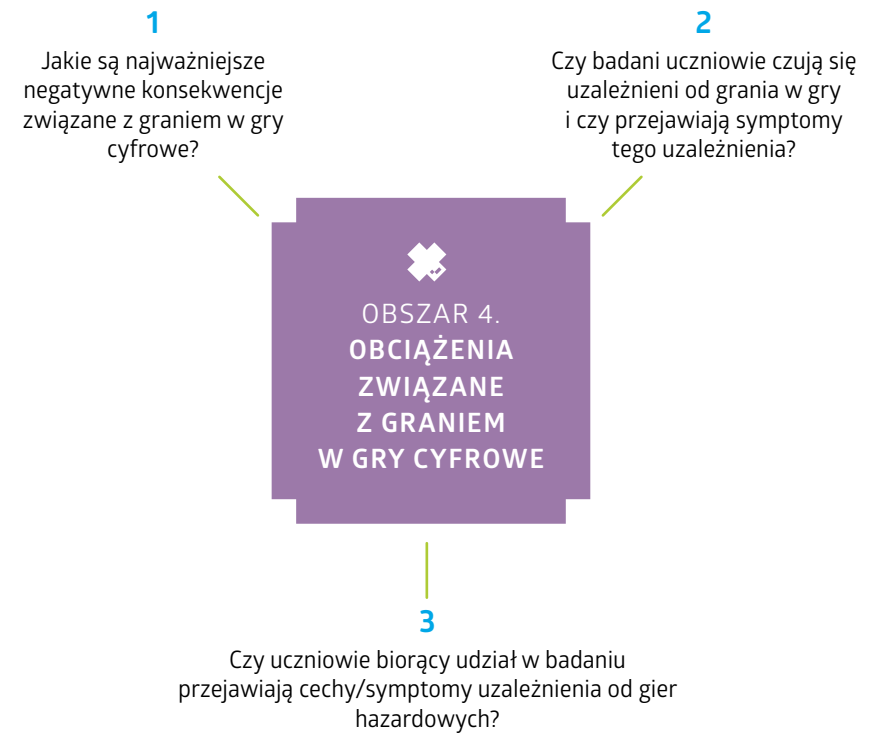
1

Jakie są najważniejsze negatywne konsekwencje związane z graniem w gry cyfrowe?

2

Czy badani uczniowie czują się uzależnieni od grania w gry i czy przejawiają symptomy tego uzależnienia?

OBSZAR 4.
OBCIĄŻENIA ZWIĄZANE Z GRANIEM W GRY CYFROWE

3

Czy uczniowie biorący udział w badaniu przejawiają cechy/symptomy uzależnienia od gier hazardowych?